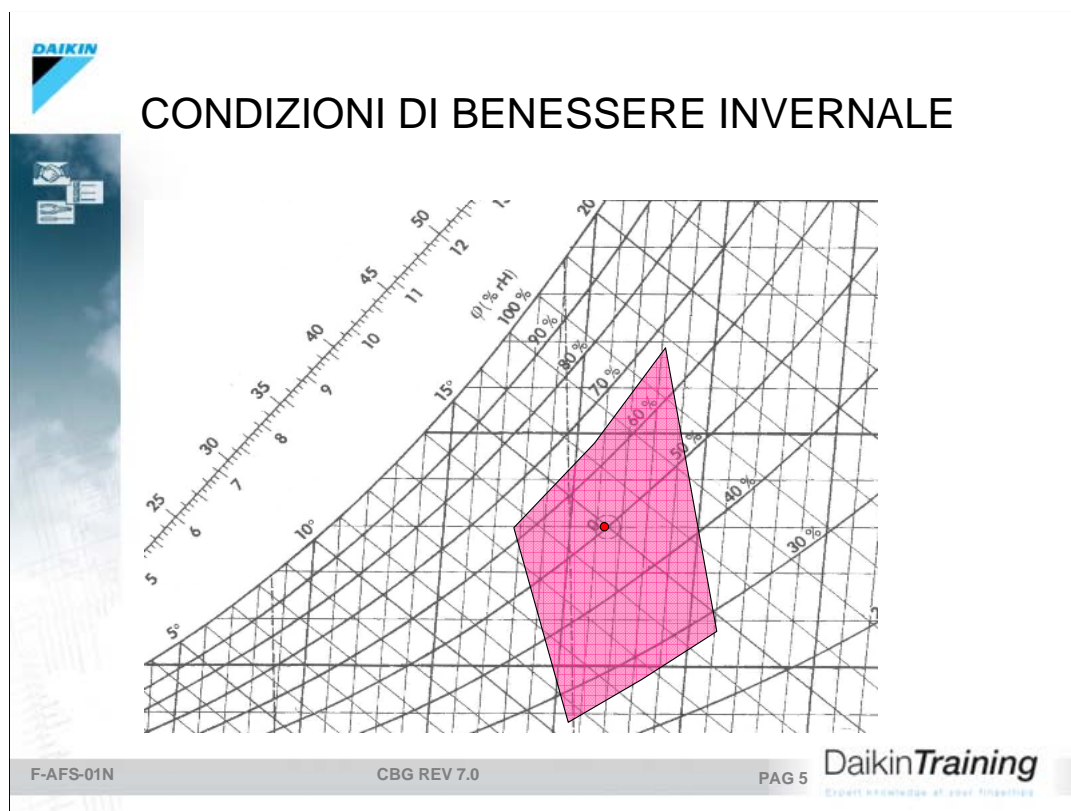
DAIKIN

CONDIZIONI DI BENESSERE INVERNALE

50
12
45
11
40
10
35
9
30
8
25
7
6
5
$\varphi$ (% rH)
100 %
90 %
80 %
70 %
60 %
50 %
40 %
30 %
20
15°
10°
5°

F-AFS-01N
CBG REV 7.0
PAG 5
DaikinTraining
Expert knowledge at your fingertips